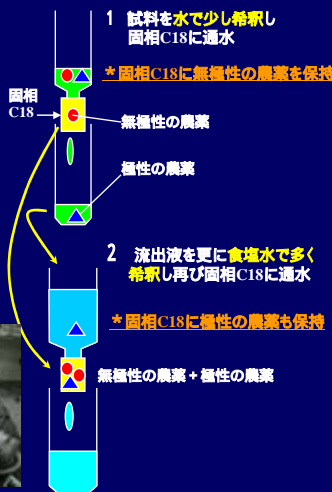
1　試料を水で少し希釈し
固相C18に通水

＊固相C18に無極性の農薬を保持

固相
C18

無極性の農薬

極性の農薬

2　流出液を更に食塩水で多く
希釈し再び固相C18に通水

＊固相C18に極性の農薬も保持

無極性の農薬＋極性の農薬